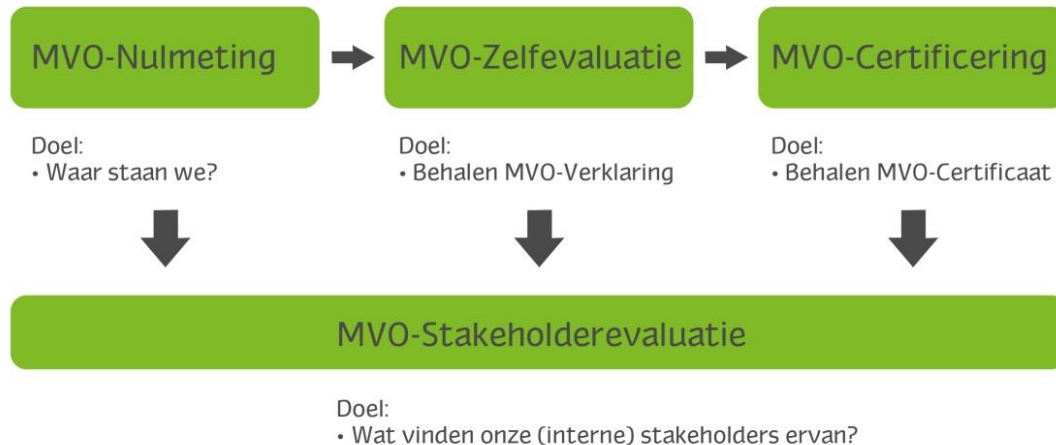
MVO-Nulmeting

MVO-Zelfevaluatie

MVO-Certificering

Doel:
• Waar staan we?

Doel:
• Behalen MVO-Verklaring

Doel:
• Behalen MVO-Certificaat

MVO-Stakeholderevaluatie

Doel:
• Wat vinden onze (interne) stakeholders ervan?